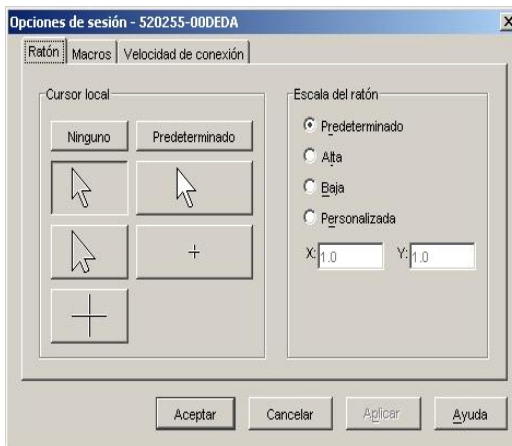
Opciones de sesión - 520255-00DEDA

Ratón | Macros | Velocidad de conexión

Cursor local

Ninguno | Predeterminado

+

Escala del ratón

Predeterminado

Alta

Baja

Personalizada

X: 1.0 Y: 1.0

Aceptar | Cancelar | Aplicar | Ayuda